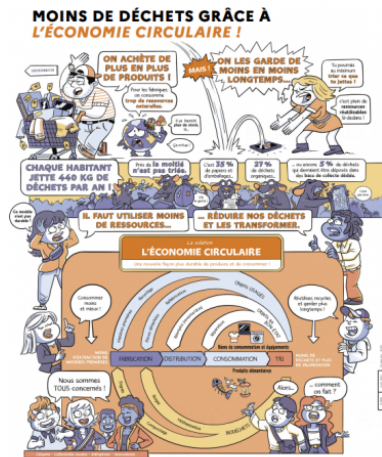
MOINS DE DÉCHETS GRÂCE À L'ÉCONOMIE CIRCULAIRE !

ON ACHÈTE DE PLUS EN PLUS DE PRODUITS !

MAIS...

ON LES GARDE DE MOINS EN MOINS LONGTEMPS...

Pour les fabriquer, on consomme trop de ressources naturelles.

Il faut les jeter

Si possible au minimum trier ce que tu jettes !

C'est plein de ressources réutilisables là-dedans !

CHAQUE HABITANT JETTE 440 KG DE DÉCHETS PAR AN !

Près de la moitié n'est pas triée.

C'est 35 % de papiers et d'emballages...

27 % de déchets organiques...

... et environ 5 % de déchets qui devraient être déposés dans des lieux de collecte dédiés.

IL FAUT UTILISER MOINS DE RESSOURCES...

... RÉDUIRE NOS DÉCHETS ET LES TRANSFORMER.

La solution :
L'ÉCONOMIE CIRCULAIRE
Une nouvelle façon plus durable de produire et de consommer !

Consommer mieux et mieux !

Réutiliser, recycler et garder plus longtemps !

FABRICATION

DISTRIBUTION

CONSOMMATION

TRI

Biens de consommation et équipements

Produits alimentaires

Nous sommes TOUS concernés !

Alors...

... comment on fait ?

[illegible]